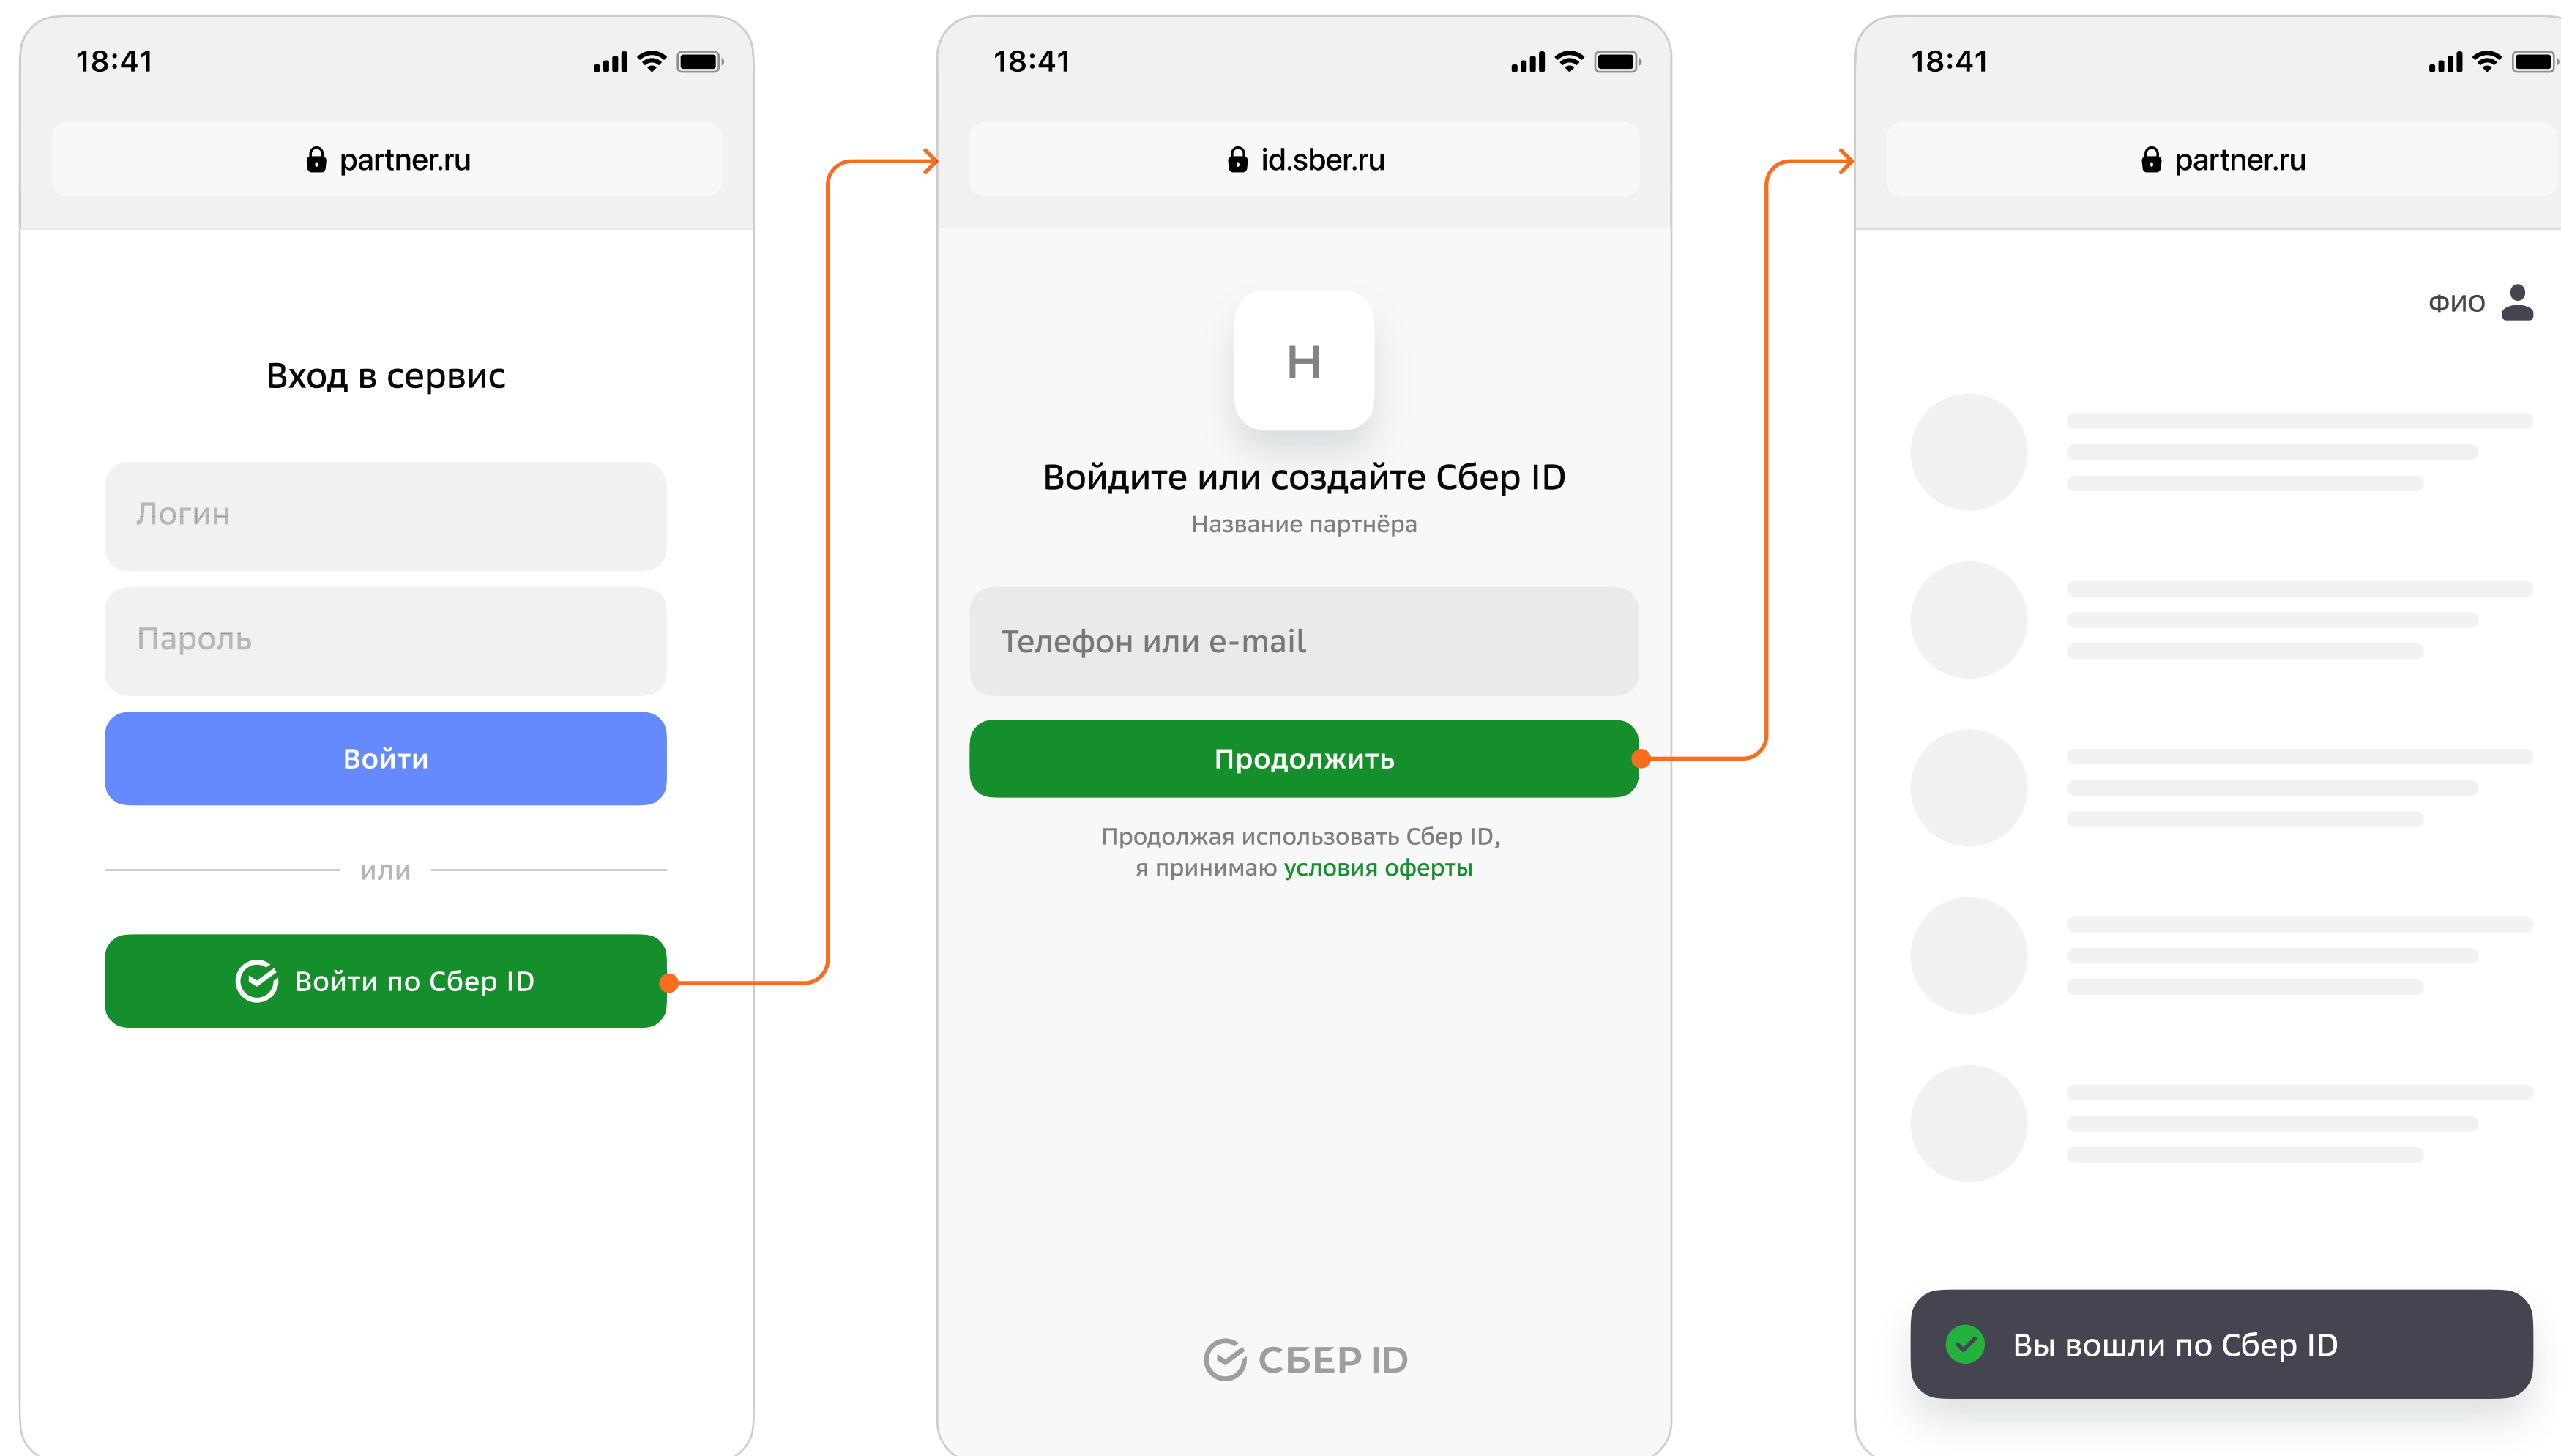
18:41

partner.ru

Вход в сервис

Логин

Пароль

Войти

или

Войти по Сбер ID

18:41

id.sber.ru

Н

Войдите или создайте Сбер ID

Название партнёра

Телефон или e-mail

Продолжить

Продолжая использовать Сбер ID, я принимаю условия оферты

СБЕР ID

18:41

partner.ru

ФИО

Вы вошли по Сбер ID